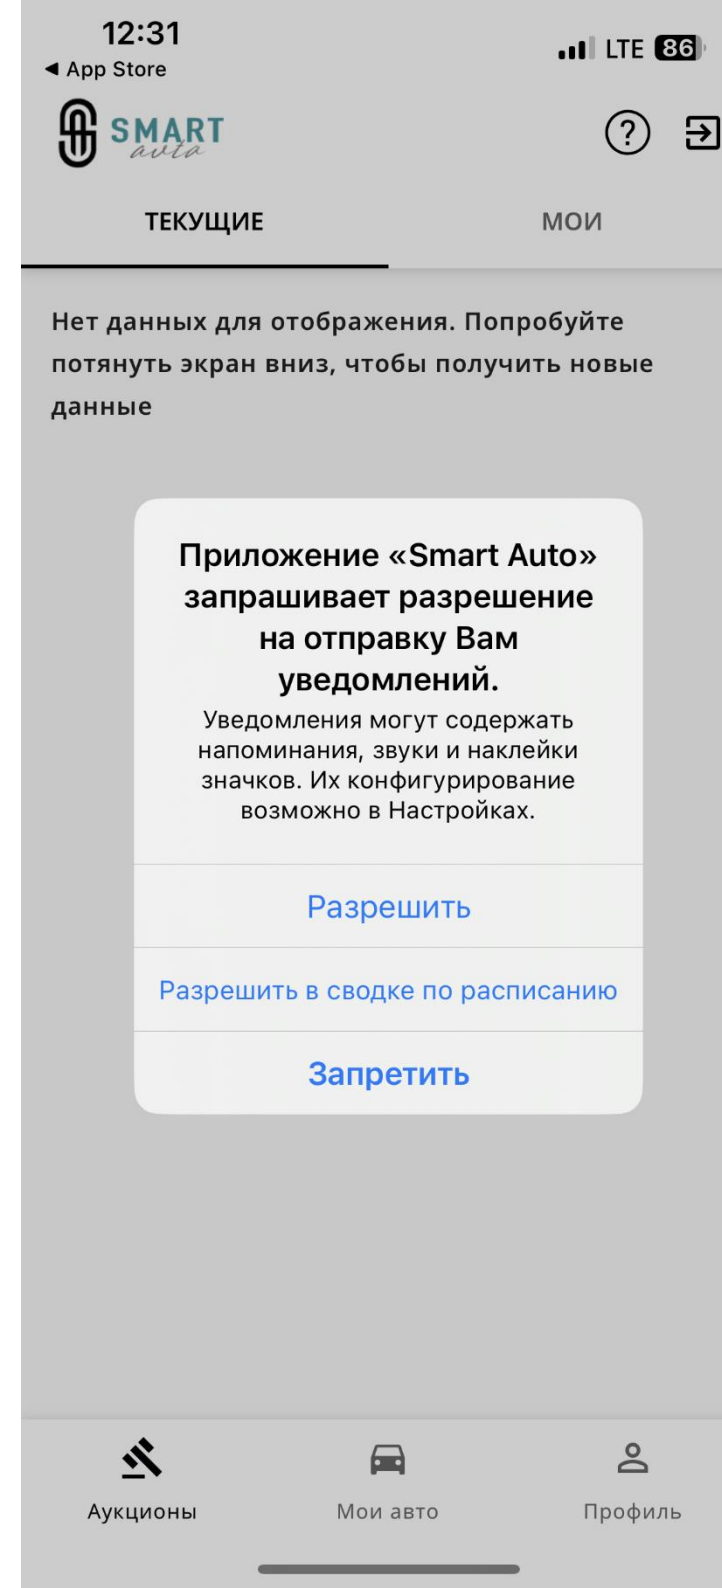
12:31
◀ App Store
LTE 86

SMART
auto

?

ТЕКУЩИЕ
МОИ

Нет данных для отображения. Попробуйте потянуть экран вниз, чтобы получить новые данные

Приложение «Smart Auto» запрашивает разрешение на отправку Вам уведомлений.

Уведомления могут содержать напоминания, звуки и наклейки значков. Их конфигурирование возможно в Настройках.

Разрешить

Разрешить в сводке по расписанию

Запретить

Аукционы
Мои авто
Профиль